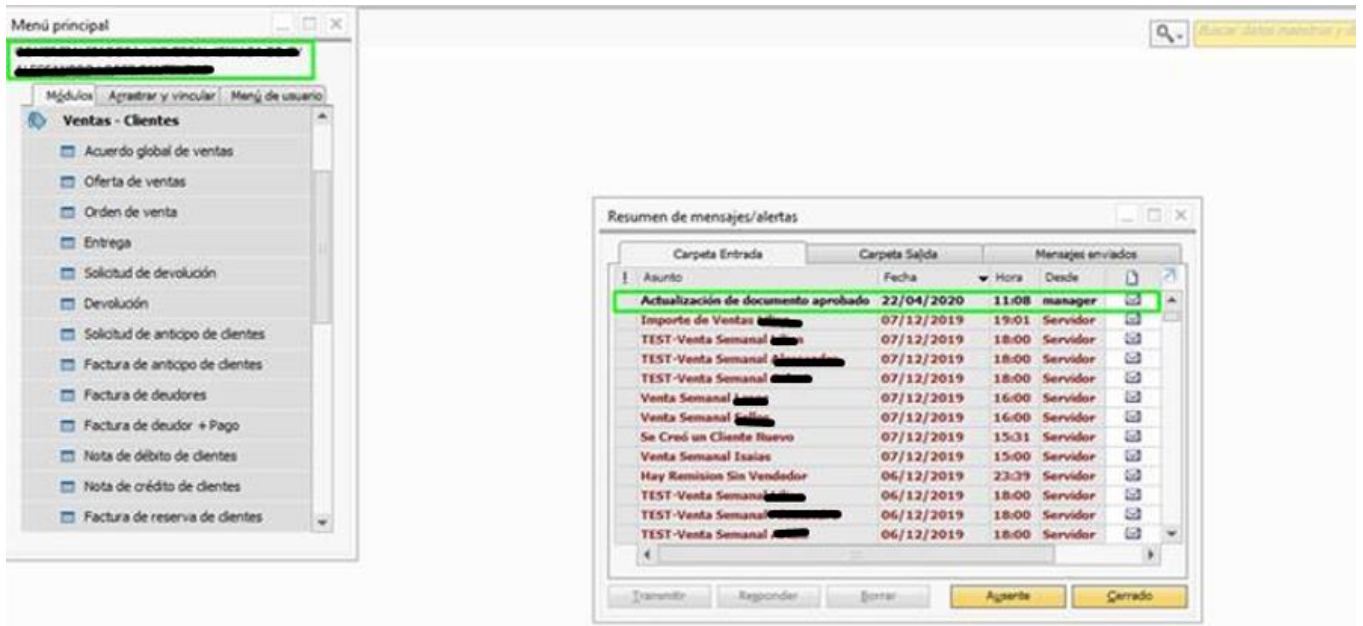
Menú principal

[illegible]

Módulos | Arrastrar y vincular | Menú de usuario

Ventas - Clientes
Acuerdo global de ventas
Oferta de ventas
Orden de venta
Entrega
Solicitud de devolución
Devolución
Solicitud de anticipo de clientes
Factura de anticipo de clientes
Factura de deudores
Factura de deudor + Pago
Nota de débito de clientes
Nota de crédito de clientes
Factura de reserva de clientes

Buscar datos maestros y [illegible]

Resumen de mensajes/alertas

Carpeta Entrada | Carpeta Salida | Mensajes enviados

| ! | Asunto | Fecha | Hora | Desde |
|---|---|---|---|---|
| | Actualización de documento aprobado | 22/04/2020 | 11:08 | manager |
| | Importe de Ventas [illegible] | 07/12/2019 | 19:01 | Servidor |
| | TEST-Venta Semanal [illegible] | 07/12/2019 | 18:00 | Servidor |
| | TEST-Venta Semanal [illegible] | 07/12/2019 | 18:00 | Servidor |
| | TEST-Venta Semanal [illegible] | 07/12/2019 | 18:00 | Servidor |
| | Venta Semanal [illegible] | 07/12/2019 | 16:00 | Servidor |
| | Venta Semanal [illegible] | 07/12/2019 | 16:00 | Servidor |
| | Se Creó un Cliente Nuevo | 07/12/2019 | 15:31 | Servidor |
| | Venta Semanal Isaias | 07/12/2019 | 15:00 | Servidor |
| | Hay Remision Sin Vendedor | 06/12/2019 | 23:39 | Servidor |
| | TEST-Venta Semanal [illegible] | 06/12/2019 | 18:00 | Servidor |
| | TEST-Venta Semanal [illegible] | 06/12/2019 | 18:00 | Servidor |
| | TEST-Venta Semanal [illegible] | 06/12/2019 | 18:00 | Servidor |

Transmitir | Responder | Borrar | Ausente | Cerrado